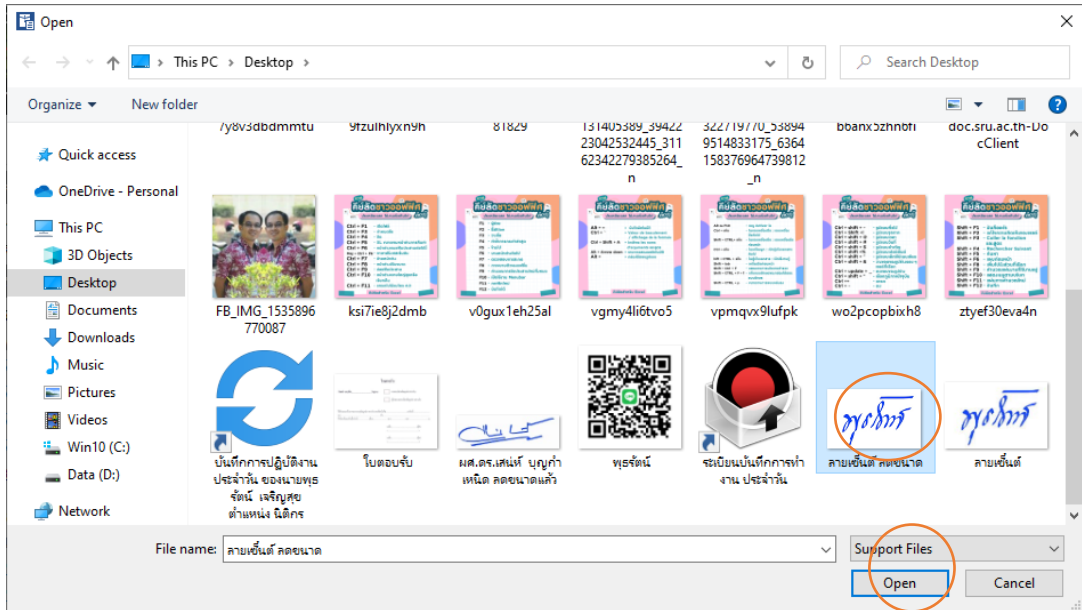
Open

This PC > Desktop >

Search Desktop

Organize ▾ New folder

Quick access
OneDrive - Personal
This PC
3D Objects
Desktop
Documents
Downloads
Music
Pictures
Videos
Win10 (C:)
Data (D:)
Network

7y8v3dbdmmtu
9fzulhlyxn9h
81829
131405389_3942223042532445_31162342279385264_n
322719770_589549514833175_6364158376964739812_n
b6anx5zhn6fi
doc.sru.ac.th-DocClient

FB_IMG_1535896770087
ksi7ie8j2dmb
v0gux1eh25al
vgmy4li6tvo5
vpmqvx9lufpk
wo2pcopbixh8
ztyef30eva4n

บันทึกการปฏิบัติงานประจำวัน ของนายพุธรัตน์ เจริญสุข ตำแหน่ง นิติกร
ใบตอบรับ
ผศ.ดร.เสน่ห์ บุญกำเหนิด ลดขนาดแล้ว
พุธรัตน์
ระเบียนบันทึกการทำงาน ประจำวัน
ลายเซ็นต์ ลดขนาด
ลายเซ็นต์

File name: ลายเซ็นต์ ลดขนาด
Support Files
Open
Cancel